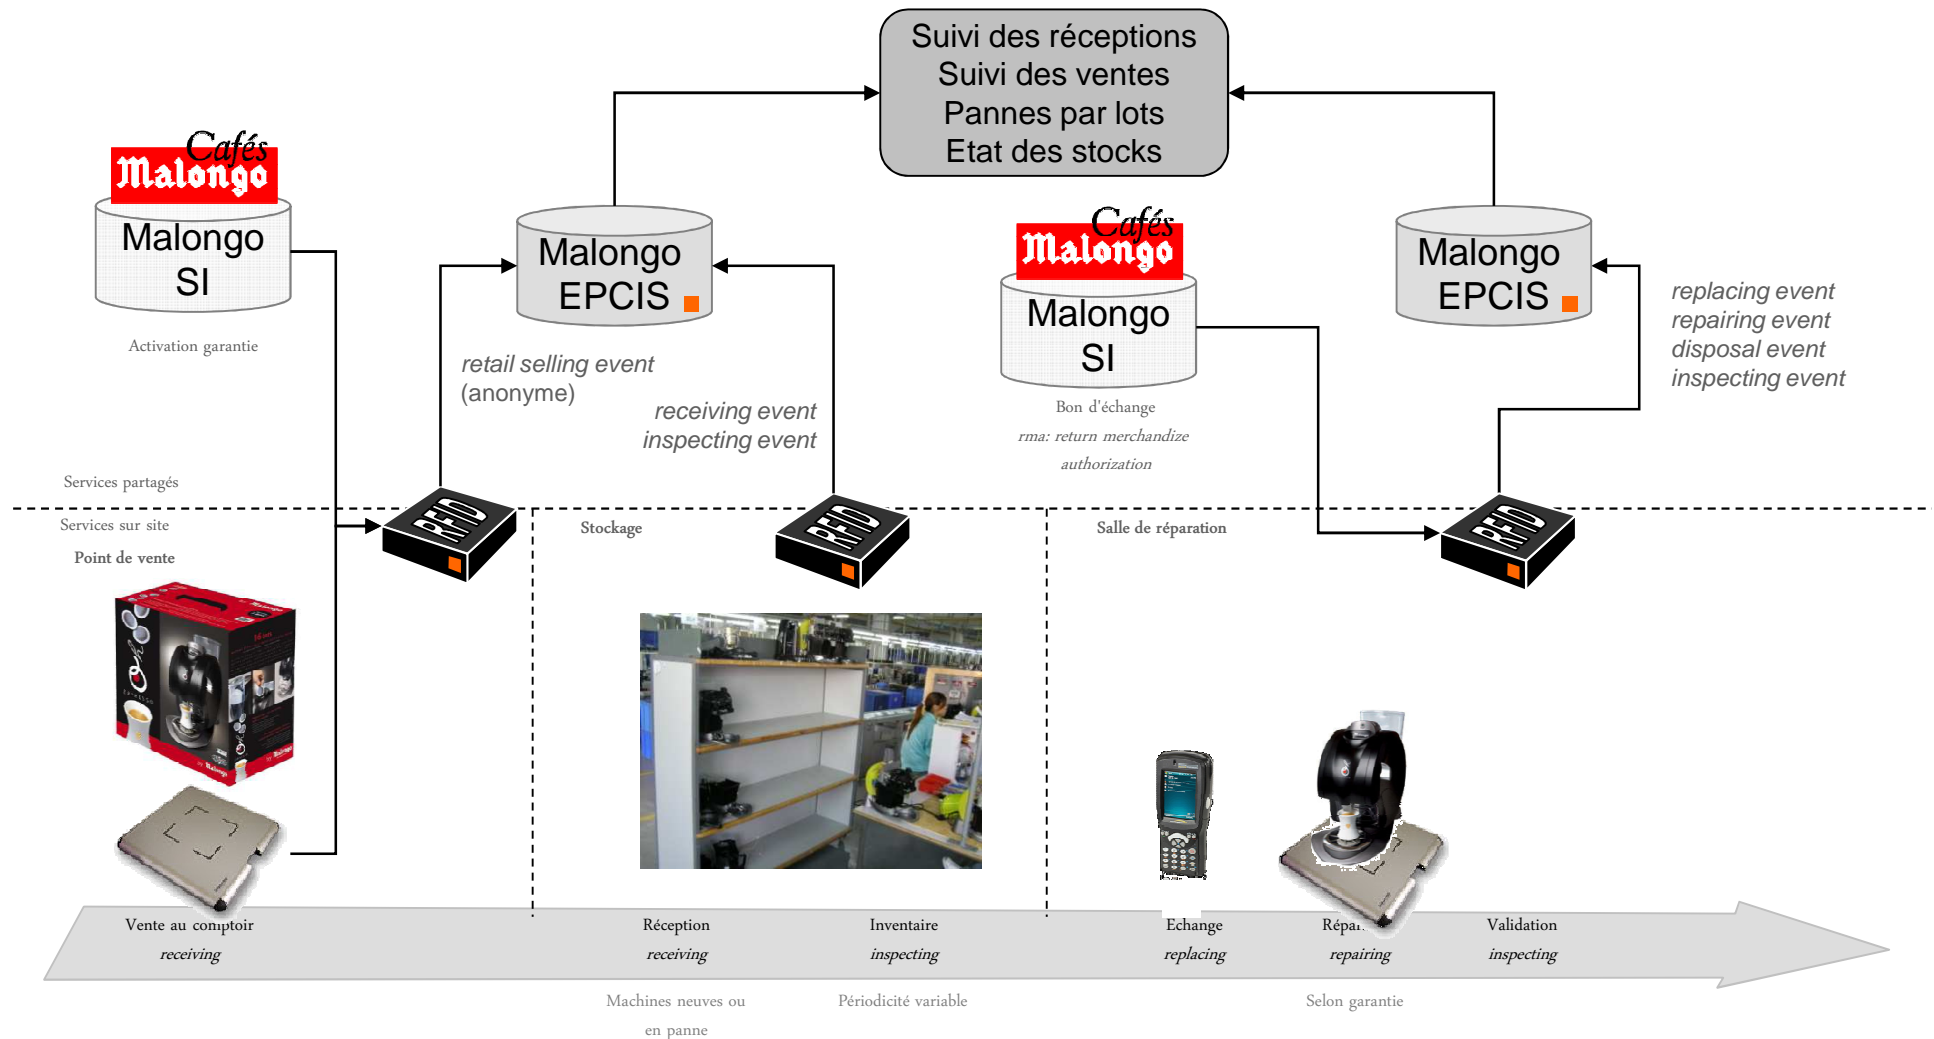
Suivi des réceptions
Suivi des ventes
Pannes par lots
Etat des stocks

Cafés Malongo

Malongo SI

Activation garantie

Malongo EPCIS

retail selling event (anonyme)

receiving event
inspecting event

Cafés Malongo

Malongo SI

Bon d'échange
rma: return merchandize authorization

Malongo EPCIS

replacing event
repairing event
disposal event
inspecting event

Services partagés

Services sur site

Point de vente

RFID

Stockage

RFID

Salle de réparation

RFID

Vente au comptoir
receiving

Réception
receiving

Inventaire
inspecting

Echange
replacing

Répar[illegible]
repairing

Validation
inspecting

Machines neuves ou en panne

Périodicité variable

Selon garantie